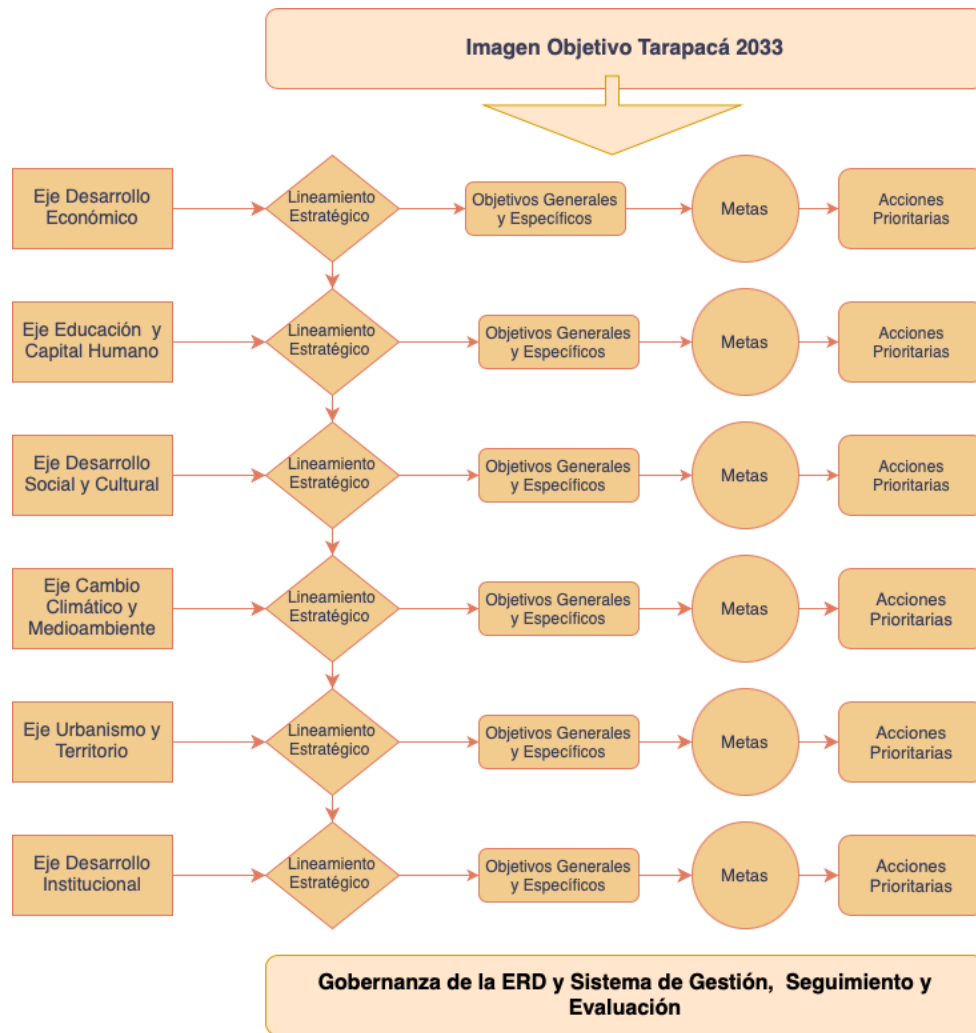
Imagen Objetivo Tarapacá 2033

Eje Desarrollo Económico

Lineamiento Estratégico

Objetivos Generales y Específicos

Metas

Acciones Prioritarias

Eje Educación y Capital Humano

Lineamiento Estratégico

Objetivos Generales y Específicos

Metas

Acciones Prioritarias

Eje Desarrollo Social y Cultural

Lineamiento Estratégico

Objetivos Generales y Específicos

Metas

Acciones Prioritarias

Eje Cambio Climático y Medioambiente

Lineamiento Estratégico

Objetivos Generales y Específicos

Metas

Acciones Prioritarias

Eje Urbanismo y Territorio

Lineamiento Estratégico

Objetivos Generales y Específicos

Metas

Acciones Prioritarias

Eje Desarrollo Institucional

Lineamiento Estratégico

Objetivos Generales y Específicos

Metas

Acciones Prioritarias

Gobernanza de la ERD y Sistema de Gestión, Seguimiento y Evaluación